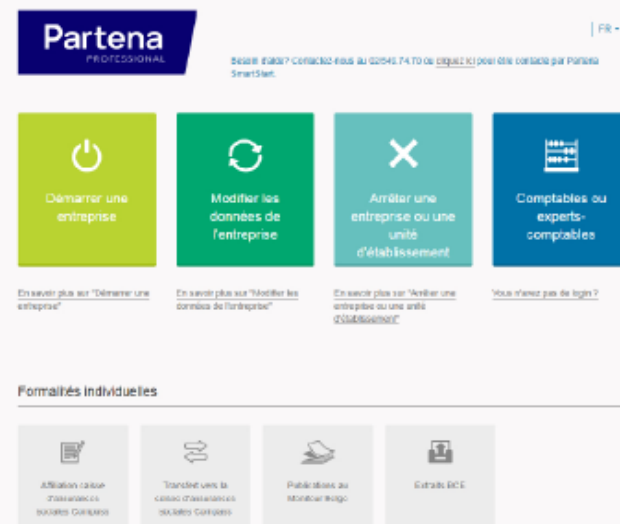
Partena
PROFESSIONAL

| FR -

Besoin d'aide? Contactez-nous au 02/549.74.70 ou cliquez ici pour être contacté par Partena SmartStart.

Démarrer une entreprise

Modifier les données de l'entreprise

Arrêter une entreprise ou une unité d'établissement

Comptables ou experts-comptables

En savoir plus sur "Démarrer une entreprise"

En savoir plus sur "Modifier les données de l'entreprise"

En savoir plus sur "Arrêter une entreprise ou une unité d'établissement"

Vous n'avez pas de login ?

Formalités individuelles

Affiliation caisse d'assurances sociales Compass

Transfert vers la caisse d'assurances sociales Compass

Publications au Moniteur Belge

Extraits BCE